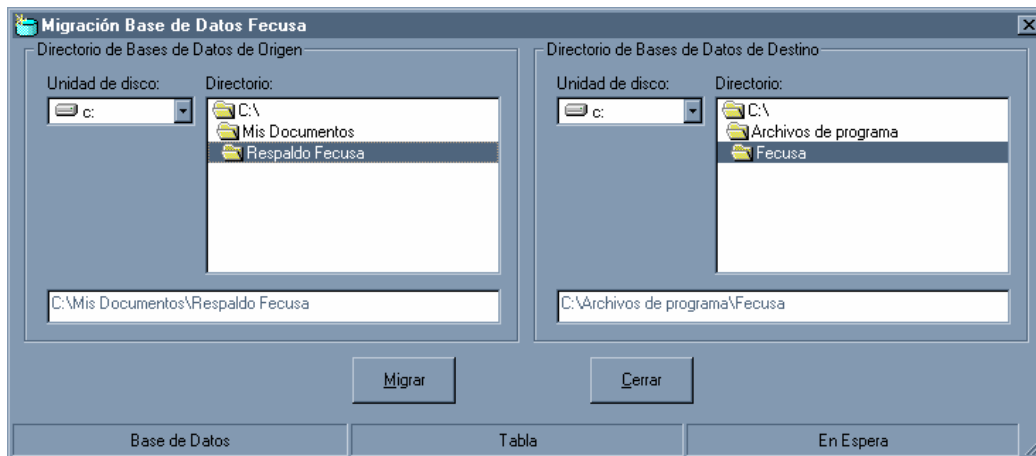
Migración Base de Datos Fecusa

Directorio de Bases de Datos de Origen

Unidad de disco:
c:

Directorio:
C:\
Mis Documentos
Respaldo Fecusa

C:\Mis Documentos\Respaldo Fecusa

Directorio de Bases de Datos de Destino

Unidad de disco:
c:

Directorio:
C:\
Archivos de programa
Fecusa

C:\Archivos de programa\Fecusa

Migrar

Cerrar

| Base de Datos | Tabla | En Espera |
|---|---|---|